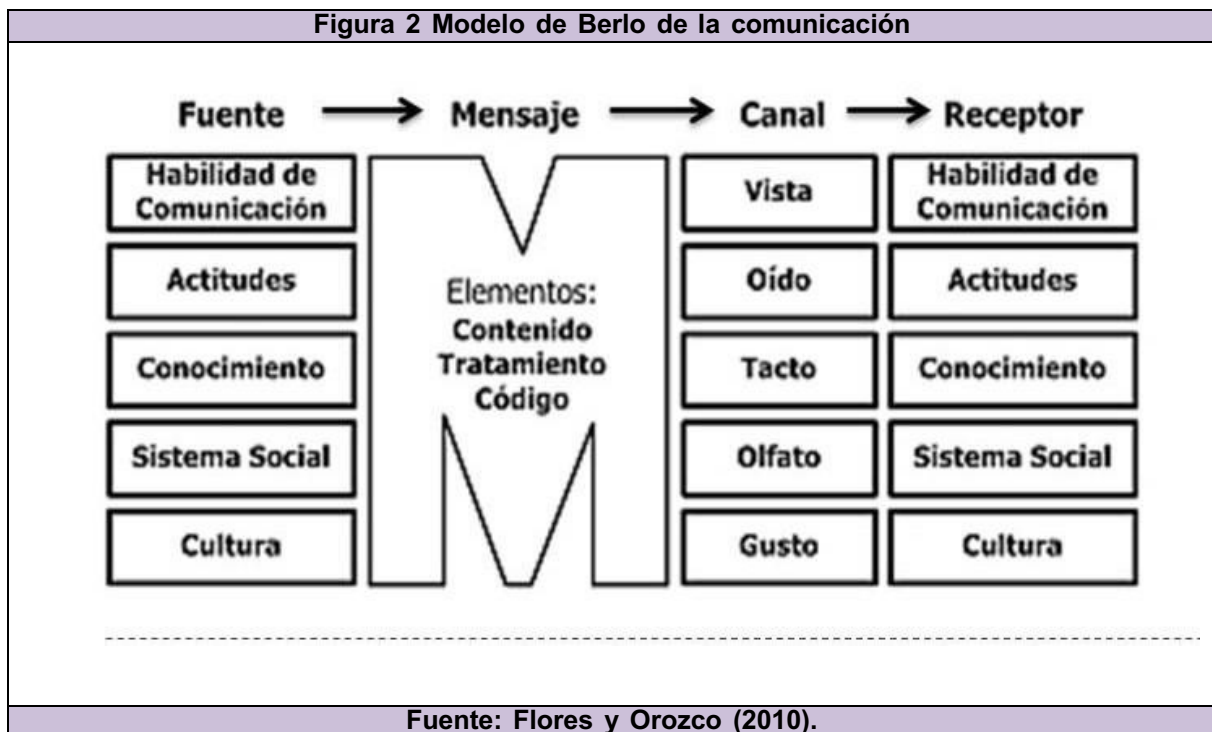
Figura 2 Modelo de Berlo de la comunicación

Fuente → Mensaje → Canal → Receptor

Habilidad de Comunicación
Actitudes
Conocimiento
Sistema Social
Cultura

Elementos:
Contenido
Tratamiento
Código

Vista
Oído
Tacto
Olfato
Gusto

Habilidad de Comunicación
Actitudes
Conocimiento
Sistema Social
Cultura

Fuente: Flores y Orozco (2010).